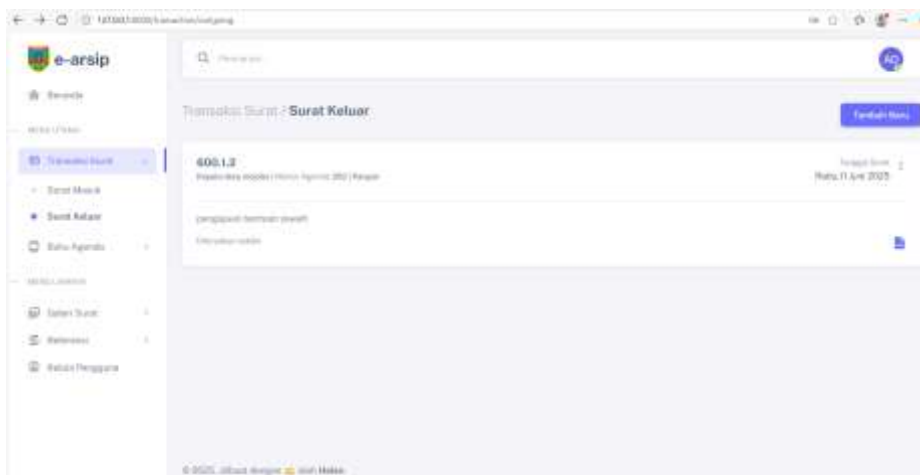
e-arsip

Beranda

Transaksi Surat

Surat Masuk

Surat Keluar

Buku Agenda

Galeri Surat

Referensi

Kelola Pengguna

Transaksi Surat / Surat Keluar

Tambah Baru

600.1.2

Tanggal Surat

Rabu, 11 June 2025

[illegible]

© 2025, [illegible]